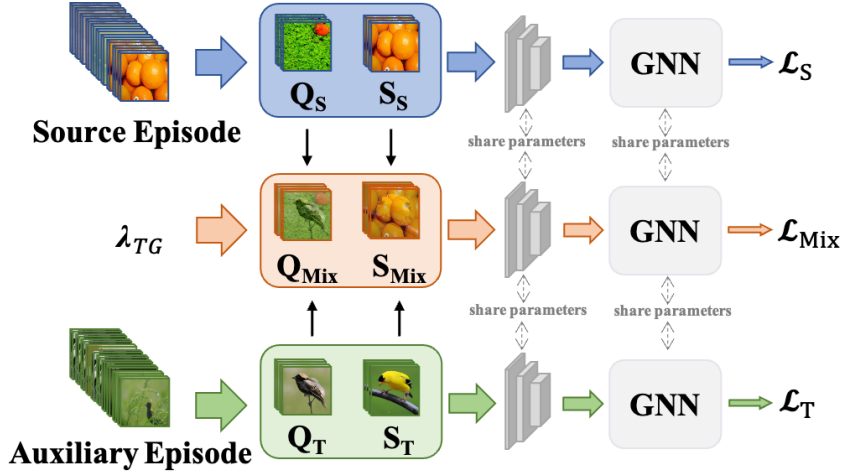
$\mathbf{Q_S}$ $\mathbf{S_S}$

GNN $\mathcal{L}_S$

Source Episode

share parameters

share parameters

$\lambda_{TG}$

$\mathbf{Q_{Mix}}$ $\mathbf{S_{Mix}}$

GNN $\mathcal{L}_{Mix}$

share parameters

share parameters

$\mathbf{Q_T}$ $\mathbf{S_T}$

GNN $\mathcal{L}_T$

Auxiliary Episode